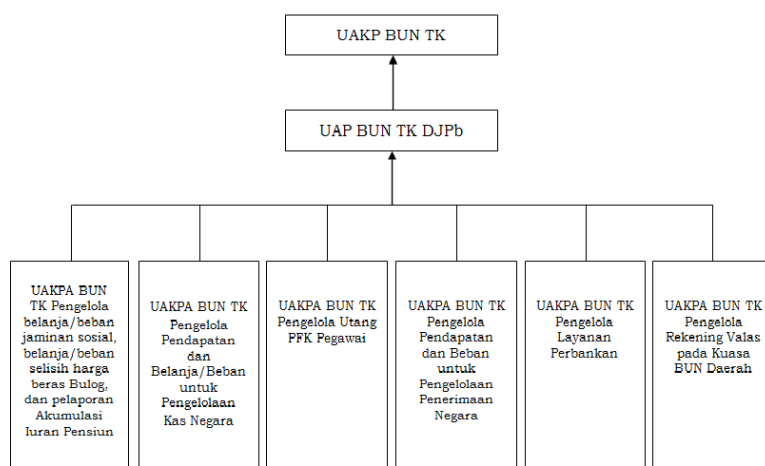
UAKP BUN TK

UAP BUN TK DJPb

UAKPA BUN TK Pengelola belanja/beban jaminan sosial, belanja/beban selisih harga beras Bulog, dan pelaporan Akumulasi Iuran Pensiun

UAKPA BUN TK Pengelola Pendapatan dan Belanja/Beban untuk Pengelolaan Kas Negara

UAKPA BUN TK Pengelola Utang PFK Pegawai

UAKPA BUN TK Pengelola Pendapatan dan Beban untuk Pengelolaan Penerimaan Negara

UAKPA BUN TK Pengelola Layanan Perbankan

UAKPA BUN TK Pengelola Rekening Valas pada Kuasa BUN Daerah